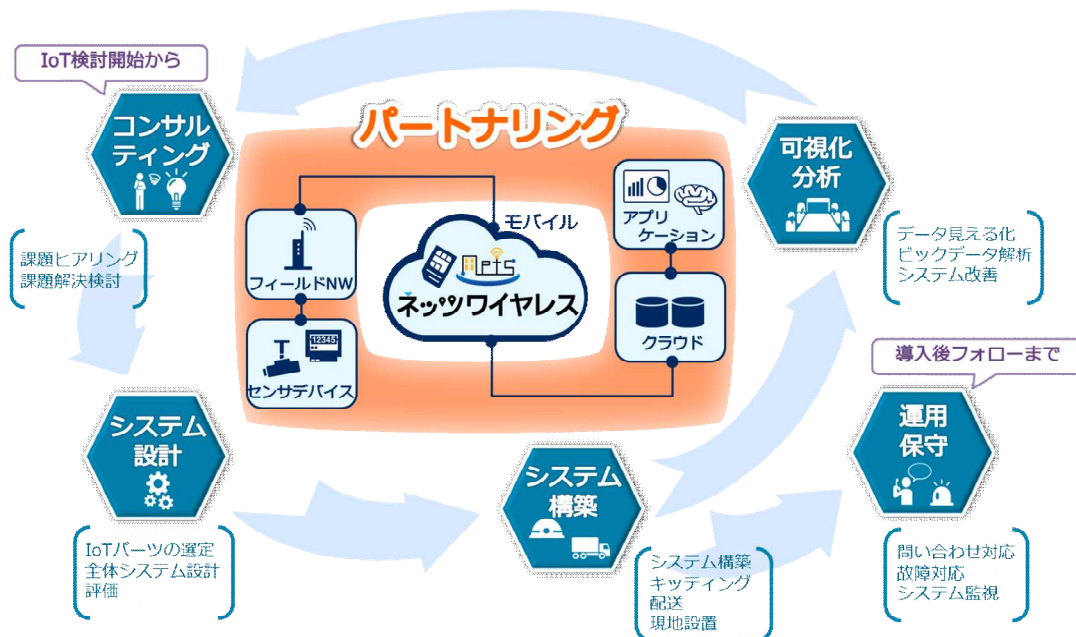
IoT検討開始から

コンサルティング

課題ヒアリング
課題解決検討

パートナリング

モバイル

フィールドNW

Nets
ネッツワイヤレス

12345

センサデバイス

アプリケーション

クラウド

可視化分析

データ見える化
ビックデータ解析
システム改善

導入後フォローまで

運用保守

システム設計

IoTパーツの選定
全体システム設計
評価

システム構築

システム構築
キッティング
配送
現地設置

問い合わせ対応
故障対応
システム監視